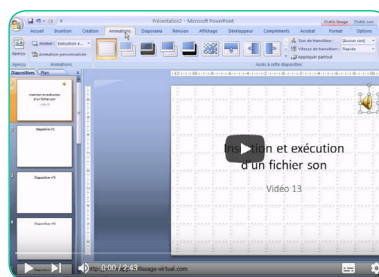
Présentation2 - Microsoft PowerPoint

Outils Image Outils son

Accueil Insertion Création Animations Diaporama Révision Affichage Développeur Compléments Acrobat Format Options

Animer : Exécution a...

Animation personnalisée

Aperçu

Aperçu Animations

Son de transition : [Aucun son]

Vitesse de transition : Rapide

Appliquer partout

Accès à cette diapositive

Diapositives Plan

Insertion et exécution d'un fichier son

Diapositive n°2

Diapositive n°3

Diapositive n°4

Insertion et exécution d'un fichier son

Vidéo 13

0:00 / 2:43

tissage-virtuel.com